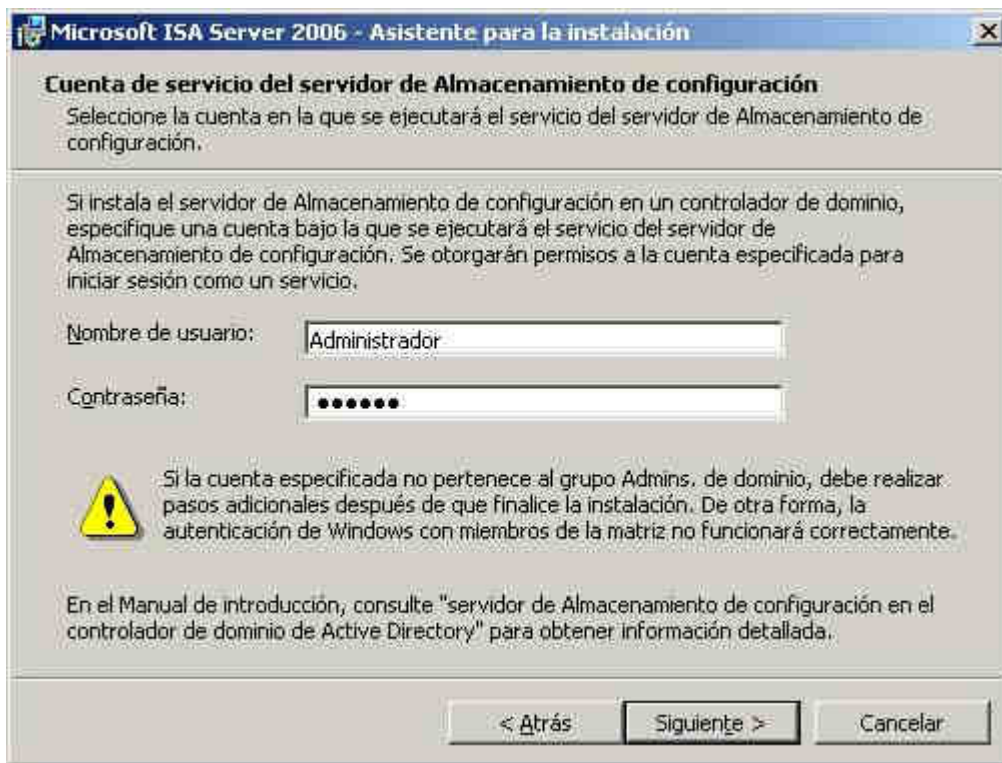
Microsoft ISA Server 2006 - Asistente para la instalación

Cuenta de servicio del servidor de Almacenamiento de configuración

Seleccione la cuenta en la que se ejecutará el servicio del servidor de Almacenamiento de configuración.

Si instala el servidor de Almacenamiento de configuración en un controlador de dominio, especifique una cuenta bajo la que se ejecutará el servicio del servidor de Almacenamiento de configuración. Se otorgarán permisos a la cuenta especificada para iniciar sesión como un servicio.

Nombre de usuario: Administrador

Contraseña: ••••••

Si la cuenta especificada no pertenece al grupo Admins. de dominio, debe realizar pasos adicionales después de que finalice la instalación. De otra forma, la autenticación de Windows con miembros de la matriz no funcionará correctamente.

En el Manual de introducción, consulte "servidor de Almacenamiento de configuración en el controlador de dominio de Active Directory" para obtener información detallada.

< Atrás | Siguiente > | Cancelar